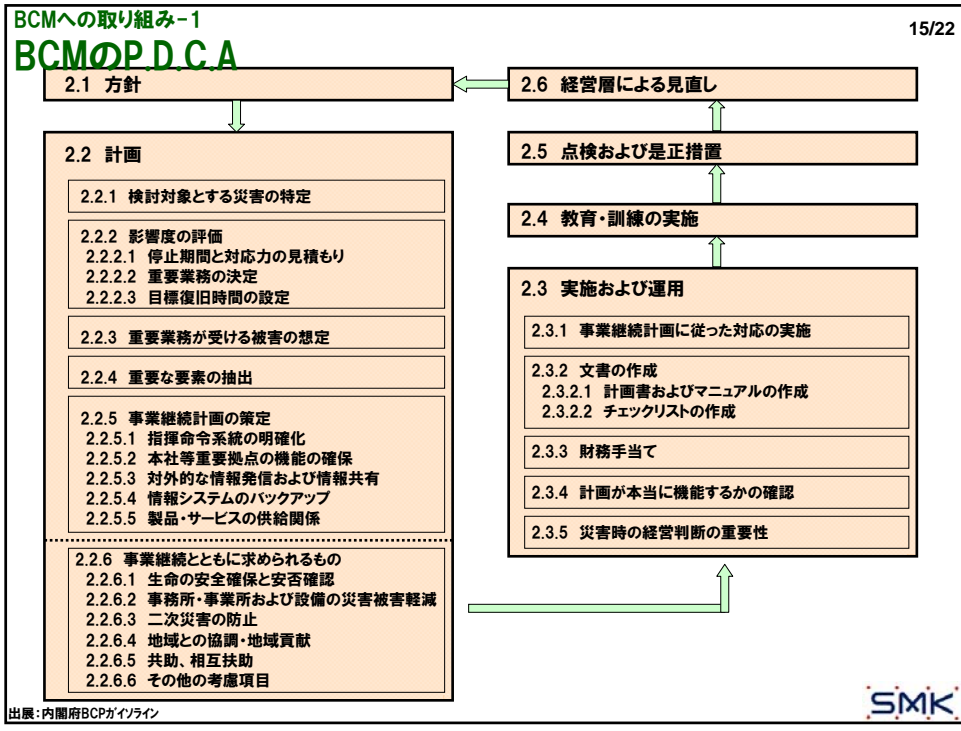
BCMへの取り組み-1

BCMのP.D.C.A

15/22

2.1 方針

2.6 経営層による見直し

2.5 点検および是正措置

2.4 教育・訓練の実施

2.3 実施および運用

2.3.1 事業継続計画に従った対応の実施

2.3.2 文書の作成
2.3.2.1 計画書およびマニュアルの作成
2.3.2.2 チェックリストの作成

2.3.3 財務手当て

2.3.4 計画が本当に機能するかの確認

2.3.5 災害時の経営判断の重要性

2.2 計画

2.2.1 検討対象とする災害の特定

2.2.2 影響度の評価
2.2.2.1 停止期間と対応力の見積もり
2.2.2.2 重要業務の決定
2.2.2.3 目標復旧時間の設定

2.2.3 重要業務が受ける被害の想定

2.2.4 重要な要素の抽出

2.2.5 事業継続計画の策定
2.2.5.1 指揮命令系統の明確化
2.2.5.2 本社等重要拠点の機能の確保
2.2.5.3 対外的な情報発信および情報共有
2.2.5.4 情報システムのバックアップ
2.2.5.5 製品・サービスの供給関係

2.2.6 事業継続とともに求められるもの
2.2.6.1 生命の安全確保と安否確認
2.2.6.2 事務所・事業所および設備の災害被害軽減
2.2.6.3 二次災害の防止
2.2.6.4 地域との協調・地域貢献
2.2.6.5 共助、相互扶助
2.2.6.6 その他の考慮項目

出展：内閣府BCPガイソライン

SMK